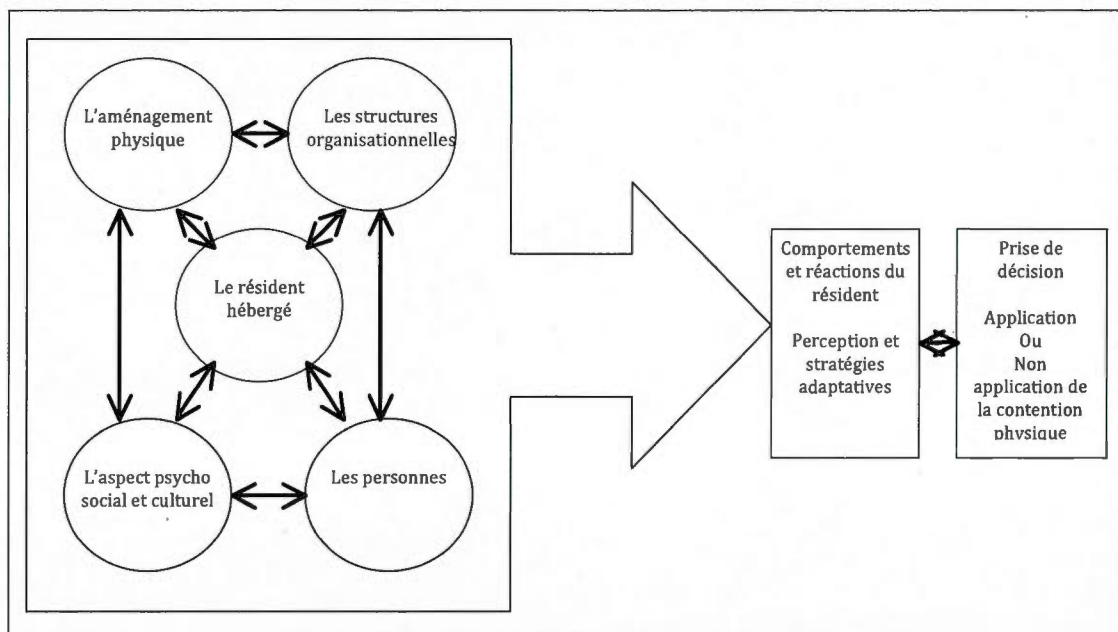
L'aménagement physique

Les structures organisationnelles

Le résident hébergé

L'aspect psycho social et culturel

Les personnes

Comportements et réactions du résident

Perception et stratégies adaptatives

Prise de décision

Application Ou Non application de la contention physique